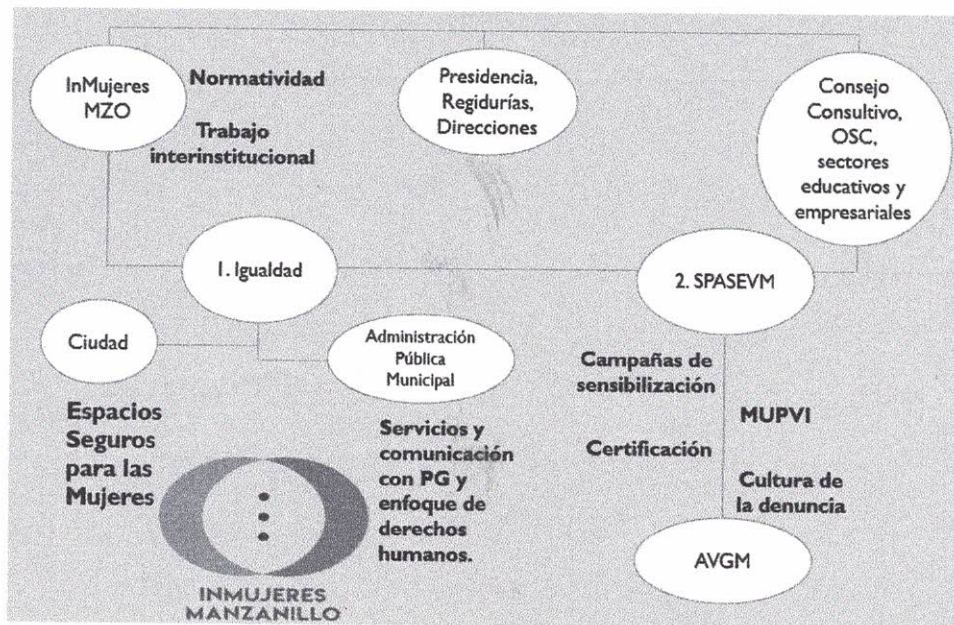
InMujeres MZO

Normatividad

Trabajo interinstitucional

Presidencia, Regidurías, Direcciones

Consejo Consultivo, OSC, sectores educativos y empresariales

1. Igualdad

2. SPASEVM

Ciudad

Administración Pública Municipal

Espacios Seguros para las Mujeres

Servicios y comunicación con PG y enfoque de derechos humanos.

Campañas de sensibilización

Certificación

MUPVI

Cultura de la denuncia

AVGM

INMUJERES MANZANILLO